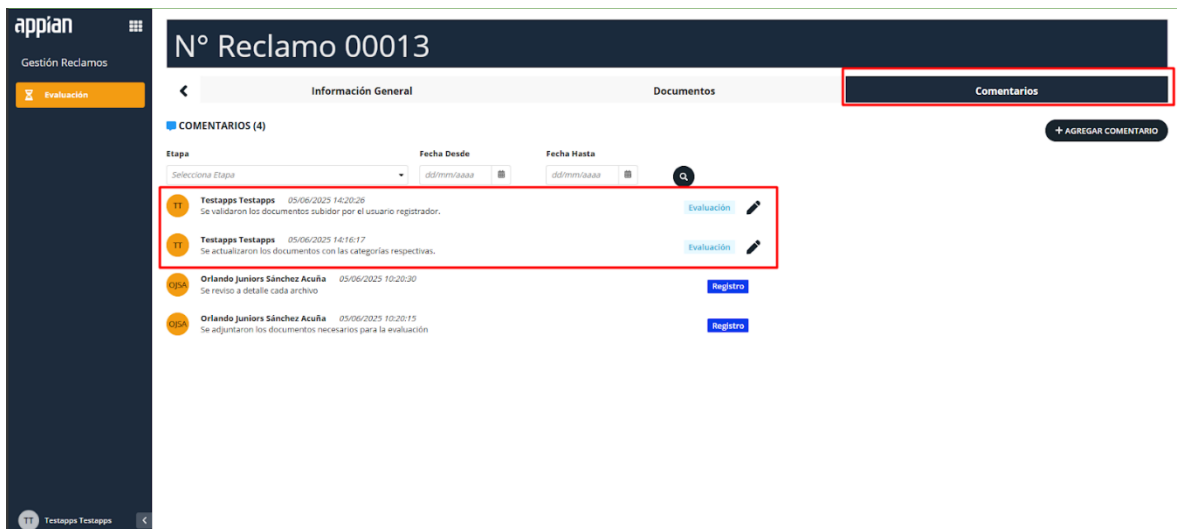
appian

Gestión Reclamos

Evaluación

N° Reclamo 00013

Información General

Documentos

Comentarios

COMENTARIOS (4)

+ AGREGAR COMENTARIO

Etapa

Selecciona Etapa

Fecha Desde

dd/mm/aaaa

Fecha Hasta

dd/mm/aaaa

TT Testapps Testapps 05/06/2025 14:20:26
Se validaron los documentos subidor por el usuario registrador.
Evaluación

TT Testapps Testapps 05/06/2025 14:16:17
Se actualizaron los documentos con las categorías respectivas.
Evaluación

OJSA Orlando Juniors Sánchez Acuña 05/06/2025 10:20:30
Se reviso a detalle cada archivo
Registro

OJSA Orlando Juniors Sánchez Acuña 05/06/2025 10:20:15
Se adjuntaron los documentos necesarios para la evaluación
Registro

TT Testapps Testapps